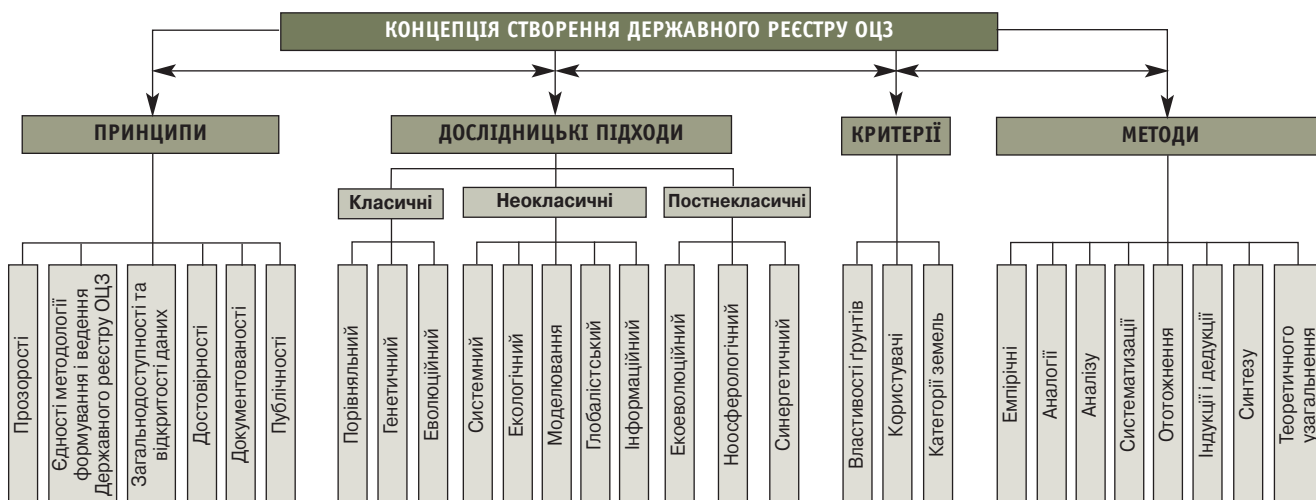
КОНЦЕПЦІЯ СТВОРЕННЯ ДЕРЖАВНОГО РЕЄСТРУ ОЦЗ

ПРИНЦИПИ

Прозорості

Єдності методології формування і ведення Державного реєстру ОЦЗ

Загальнодоступності та відкритості даних

Достовірності

Документованості

Публічності

ДОСЛІДНИЦЬКІ ПІДХОДИ

Класичні

Порівняльний

Генетичний

Еволюційний

Неокласичні

Системний

Екологічний

Моделювання

Глобалістський

Інформаційний

Постнекласичні

Екоеволюційний

Ноосферологічний

Синергетичний

КРИТЕРІЇ

Властивості ґрунтів

Користувачі

Категорії земель

МЕТОДИ

Емпірічні

Аналогії

Аналізу

Систематизації

Ототожнення

Індукції і дедукції

Синтезу

Теоретичного узагальнення